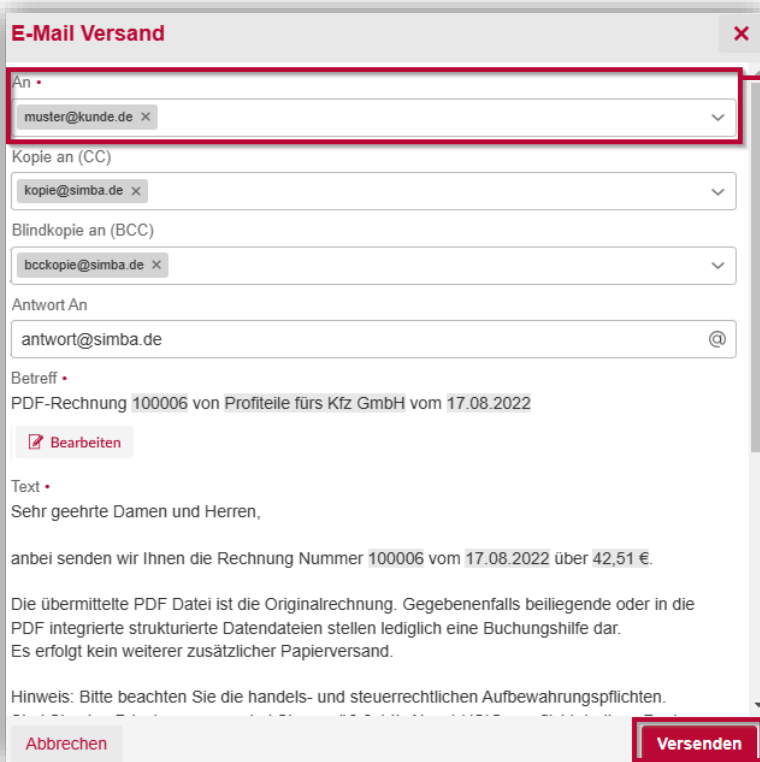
E-Mail Versand

×

An •

muster@kunde.de ×

Kopie an (CC)

kopie@simba.de ×

Blindkopie an (BCC)

bcckopie@simba.de ×

Antwort An

antwort@simba.de

@

Betreff •

PDF-Rechnung 100006 von Profiteile fürs Kfz GmbH vom 17.08.2022

Bearbeiten

Text •

Sehr geehrte Damen und Herren,

anbei senden wir Ihnen die Rechnung Nummer 100006 vom 17.08.2022 über 42,51 €.

Die übermittelte PDF Datei ist die Originalrechnung. Gegebenenfalls beiliegende oder in die PDF integrierte strukturierte Datendateien stellen lediglich eine Buchungshilfe dar.
Es erfolgt kein weiterer zusätzlicher Papierversand.

Hinweis: Bitte beachten Sie die handels- und steuerrechtlichen Aufbewahrungspflichten.
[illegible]

Abbrechen

Versenden